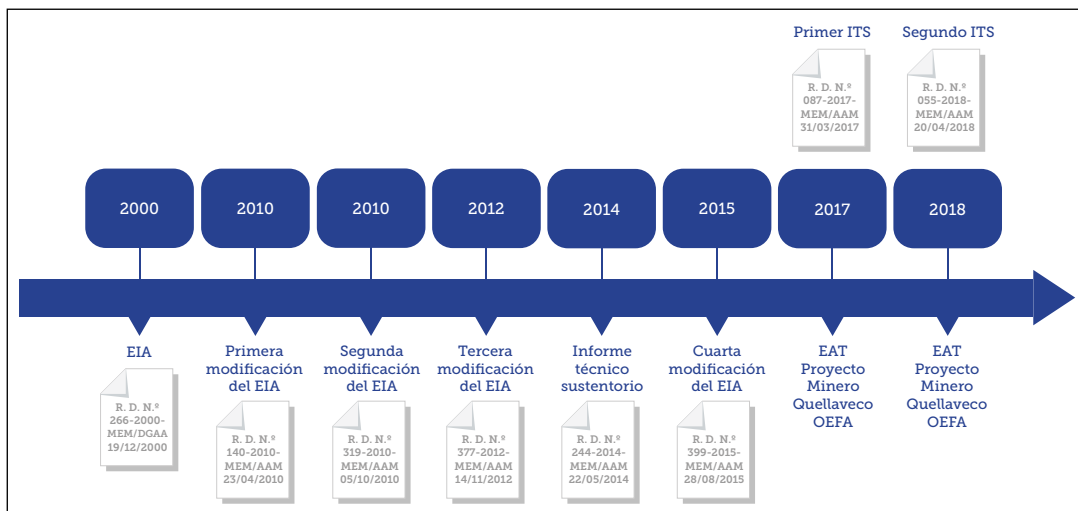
Primer ITS

R. D. N.º 087-2017-MEM/AAM 31/03/2017

Segundo ITS

R. D. N.º 055-2018-MEM/AAM 20/04/2018

2000

2010

2010

2012

2014

2015

2017

2018

EIA

R. D. N.º 266-2000-MEM/DGAA 19/12/2000

Primera modificación del EIA

R. D. N.º 140-2010-MEM/AAM 23/04/2010

Segunda modificación del EIA

R. D. N.º 319-2010-MEM/AAM 05/10/2010

Tercera modificación del EIA

R. D. N.º 377-2012-MEM/AAM 14/11/2012

Informe técnico sustentorio

R. D. N.º 244-2014-MEM/AAM 22/05/2014

Cuarta modificación del EIA

R. D. N.º 399-2015-MEM/AAM 28/08/2015

EAT Proyecto Minero Quellaveco OEFA

EAT Proyecto Minero Quellaveco OEFA